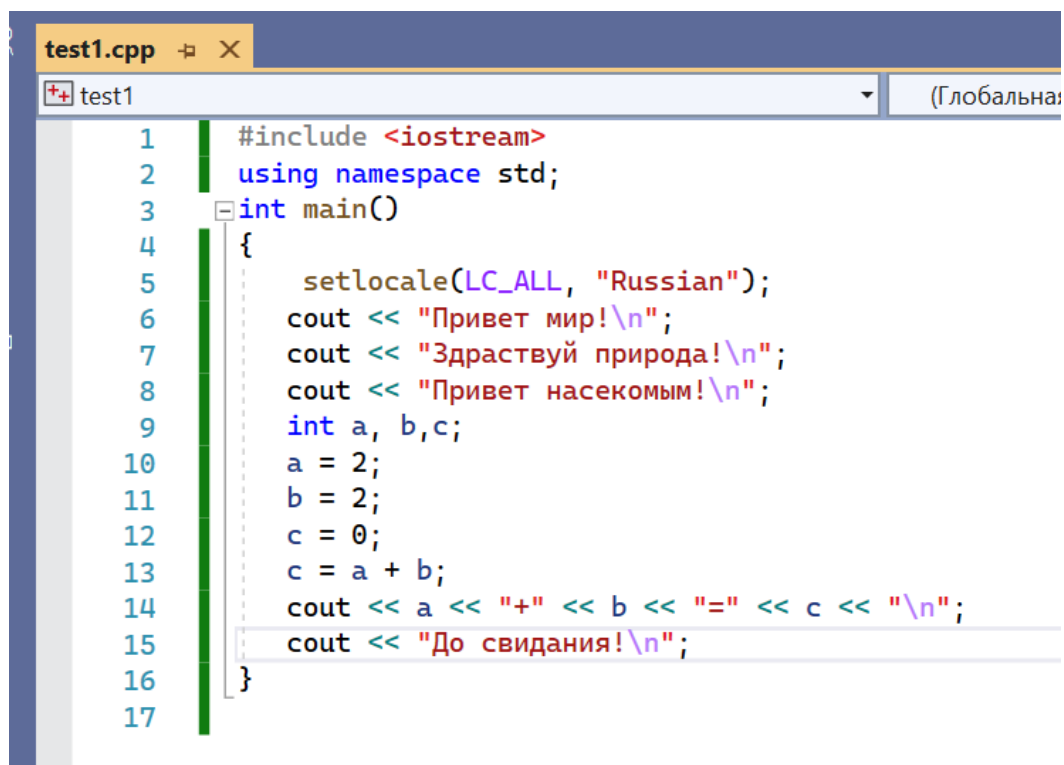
test1.cpp

test1

(Глобальная

1 #include <iostream>
2 using namespace std;
3 int main()
4 {
5 setlocale(LC_ALL, "Russian");
6 cout << "Привет мир!\n";
7 cout << "Здраствуй природа!\n";
8 cout << "Привет насекомым!\n";
9 int a, b,c;
10 a = 2;
11 b = 2;
12 c = 0;
13 c = a + b;
14 cout << a << "+" << b << "=" << c << "\n";
15 cout << "До свидания!\n";
16 }
17